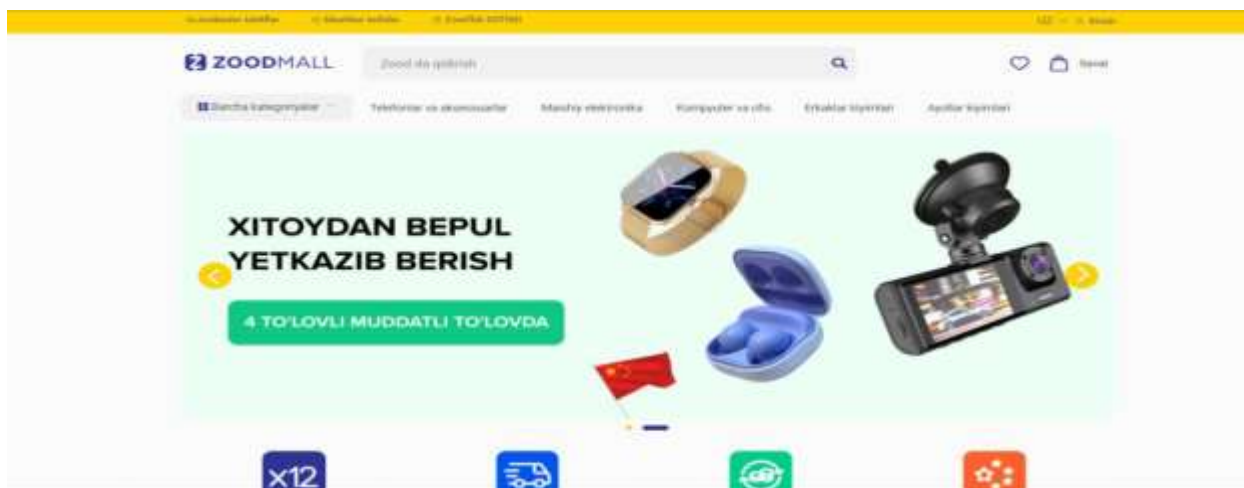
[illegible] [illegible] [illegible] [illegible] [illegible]

ZOODMALL

Zood da qidirish

Savat

Barcha kategoriyalar Telefonlar va aksessuarlar Maishiy elektronika Kompyuter va ofis Erkaklar kiyimlari Ayollar kiyimlari

XITOYDAN BEPUL YETKAZIB BERISH

4 TO'LOVLI MUDDATLI TO'LOVDA

x12